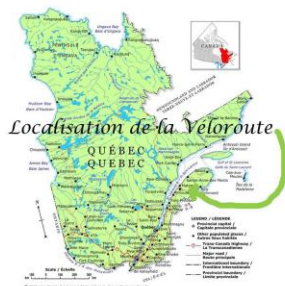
Localisation de la Véloroute

QUÉBEC
QUEBEC

CANADA

LEGEND / LÉGENDE

Provincial capital / Capitale provinciale

Other populated places / Autres lieux habités

Trans-Canada Highway / La Transcanadienne

Major road / Route principale

International boundary / Frontière internationale

Provincial boundary / Limite provinciale

Scale / Échelle

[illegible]